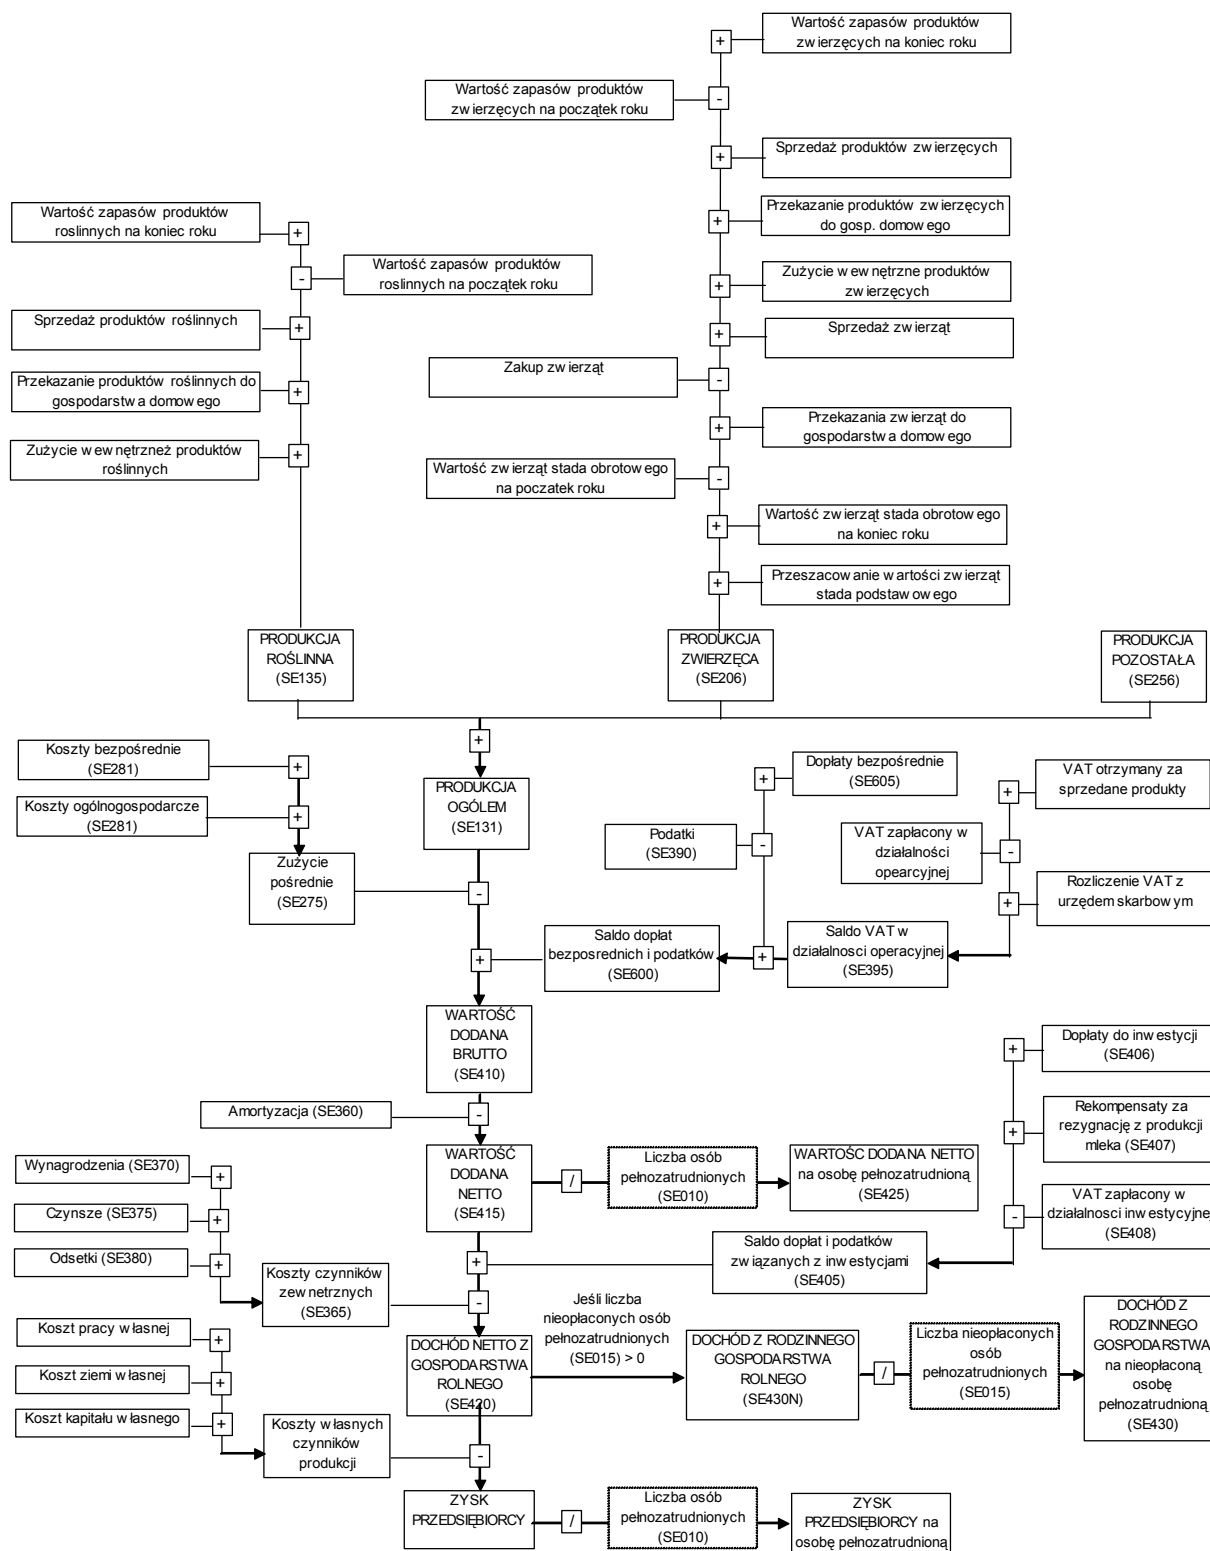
Wartość zapasów produktów zw ierzęcych na koniec roku

+

Wartość zapasów produktów zw ierzęcych na początek roku

-

+

Sprzedaż produktów zw ierzęcych

+

Przekazanie produktów zw ierzęcych do gosp. domow ego

+

Zużycie w ew nętrzne produktów zw ierzęcych

+

Sprzedaż zw ierząt

Zakup zw ierząt

-

+

Przekazania zw ierząt do gospodarstw a domow ego

Wartość zw ierząt stada obrotow ego na poczatek roku

-

+

Wartość zw ierząt stada obrotow ego na koniec roku

+

Przeszacow anie w artości zw ierząt stada podstaw ow ego

Wartość zapasów produktów roslinnych na koniec roku

+

-

Wartość zapasów produktów roslinnych na początek roku

Sprzedaż produktów roślinnych

+

Przekazanie produktów roślinnych do gospodarstw a domow ego

+

Zużycie w ew nętrznež produktów roślinnych

+

PRODUKCJA ROŚLINNA (SE135)

PRODUKCJA ZWIERZĘCA (SE206)

PRODUKCJA POZOSTAŁA (SE256)

+

Koszty bezpośrednie (SE281)

+

Koszty ogólnogospodarcze (SE281)

+

Zużycie pośrednie (SE275)

PRODUKCJA OGÓLEM (SE131)

-

+

Dopłaty bezpośrednie (SE605)

Podatki (SE390)

-

+

VAT otrzymany za sprzedane produkty

VAT zapłacony w działalności opearcyjnej

-

+

Rozliczenie VAT z urzędem skarbow ym

Saldo dopłat bezposrednich i podatków (SE600)

+

+

Saldo VAT w działalnosci operacyjnej (SE395)

WARTOŚĆ DODANA BRUTTO (SE410)

+

Dopłaty do inw estycji (SE406)

Amortyzacja (SE360)

-

+

Rekompensaty za rezygnację z produkcji mleka (SE407)

WARTOŚĆ DODANA NETTO (SE415)

/

Liczba osób pełnozatrudnionych (SE010)

WARTOŚC DODANA NETTO na osobę pełnozatrudnioną (SE425)

Wynagrodzenia (SE370)

+

Czynsze (SE375)

+

-

VAT zapłacony w działalnosci inw estycyjnej (SE408)

Odsetki (SE380)

+

Koszty czynników zew netrznych (SE365)

+

Saldo dopłat i podatków zw iązanych z inw estycjami (SE405)

-

Jeśli liczba nieopłaconych osób pełnozatrudnionych (SE015) > 0

Koszt pracy w łasnej

+

Koszt ziemi w łasnej

+

Koszt kapitału w łasnego

+

DOCHÓD NETTO Z GOSPODARSTWA ROLNEGO (SE420)

DOCHÓD Z RODZINNEGO GOSPODARSTWA ROLNEGO (SE430N)

/

Liczba nieopłaconych osób pełnozatrudnionych (SE015)

DOCHÓD Z RODZINNEGO GOSPODARSTWA na nieopłaconą osobę pełnozatrudnioną (SE430)

Koszty w łasnych czynników produkcji

-

ZYSK PRZEDSIĘBIORCY

/

Liczba osób pełnozatrudnionych (SE010)

ZYSK PRZEDSIĘBIORCY na osobę pełnozatrudnioną